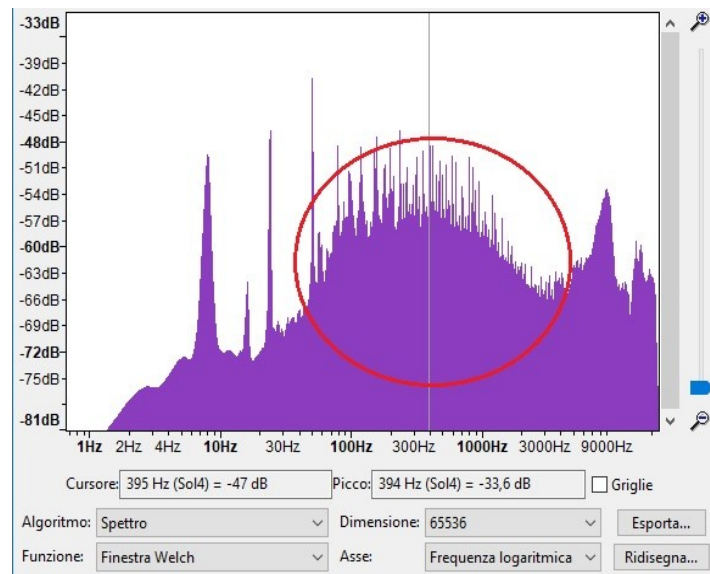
-33dB
-39dB
-42dB
-45dB
-48dB
-51dB
-54dB
-57dB
-60dB
-63dB
-66dB
-69dB
-72dB
-75dB
-81dB

1Hz 2Hz 4Hz 10Hz 30Hz 100Hz 300Hz 1000Hz 3000Hz 9000Hz

Cursore: 395 Hz (Sol4) = -47 dB
Picco: 394 Hz (Sol4) = -33,6 dB
Griglie

Algoritmo: Spettro
Dimensione: 65536
Esporta...

Funzione: Finestra Welch
Asse: Frequenza logaritmica
Ridisegna...